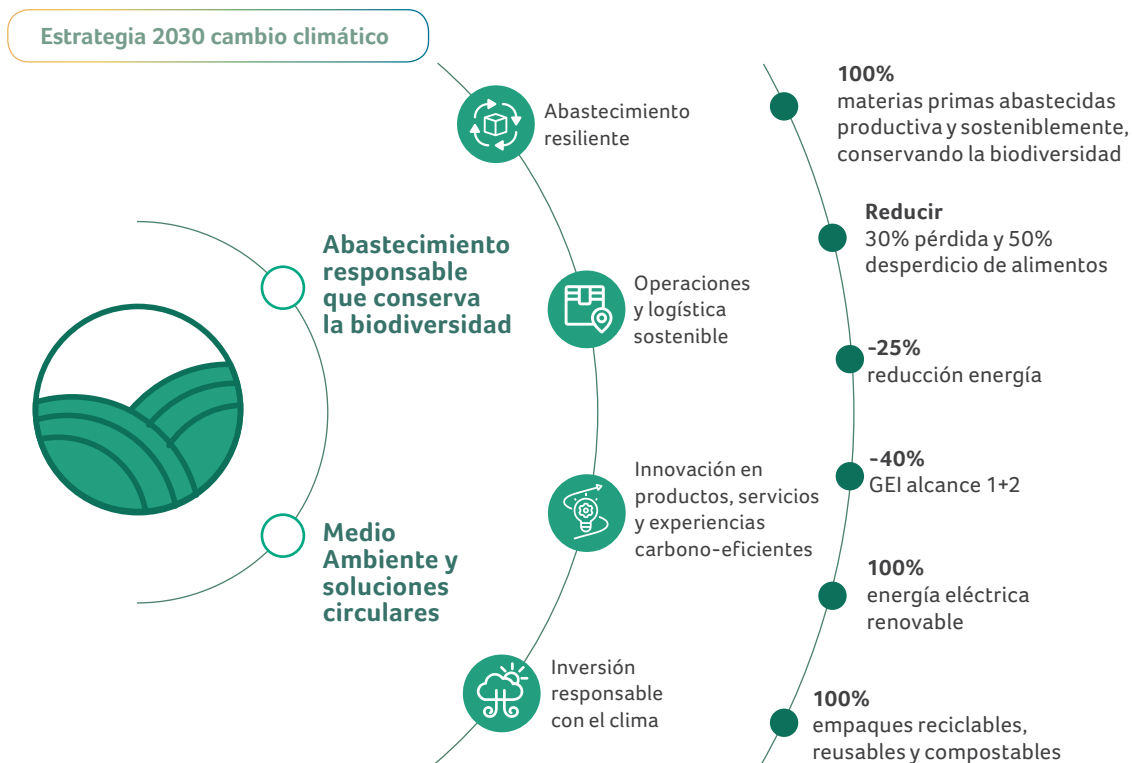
Estrategia 2030 cambio climático

Abastecimiento responsable que conserva la biodiversidad

Medio Ambiente y soluciones circulares

Abastecimiento resiliente

Operaciones y logística sostenible

Innovación en productos, servicios y experiencias carbono-eficientes

Inversión responsable con el clima

100%
materias primas abastecidas productiva y sosteniblemente, conservando la biodiversidad

Reducir
30% pérdida y 50% desperdicio de alimentos

-25%
reducción energía

-40%
GEI alcance 1+2

100%
energía eléctrica renovable

100%
empaques reciclables, reusables y compostables